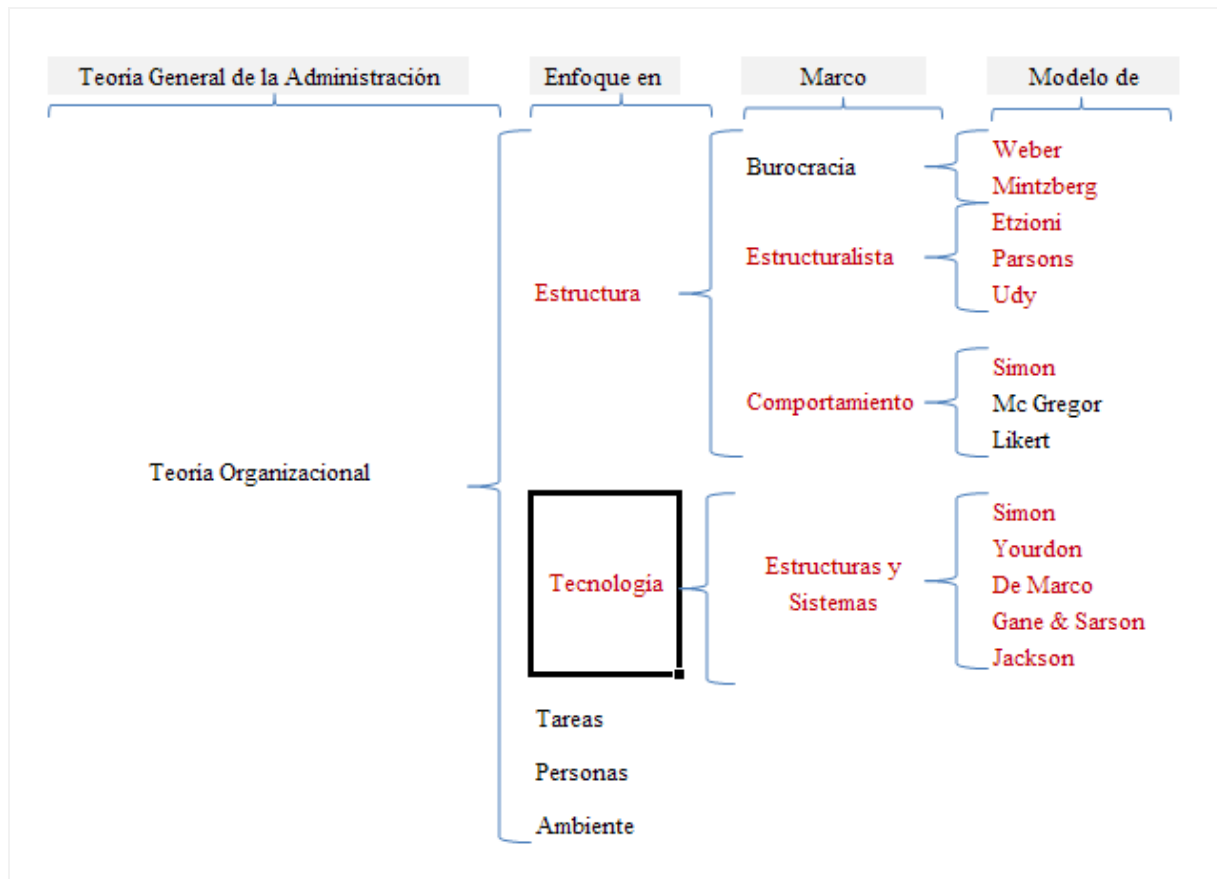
Teoria General de la Administración

Enfoque en

Marco

Modelo de

Teoria Organizacional

Estructura

Burocracia

Weber
Mintzberg

Estructuralista

Etzioni
Parsons
Udy

Comportamiento

Simon
Mc Gregor
Likert

Tecnologia

Estructuras y Sistemas

Simon
Yourdon
De Marco
Gane & Sarson
Jackson

Tareas

Personas

Ambiente